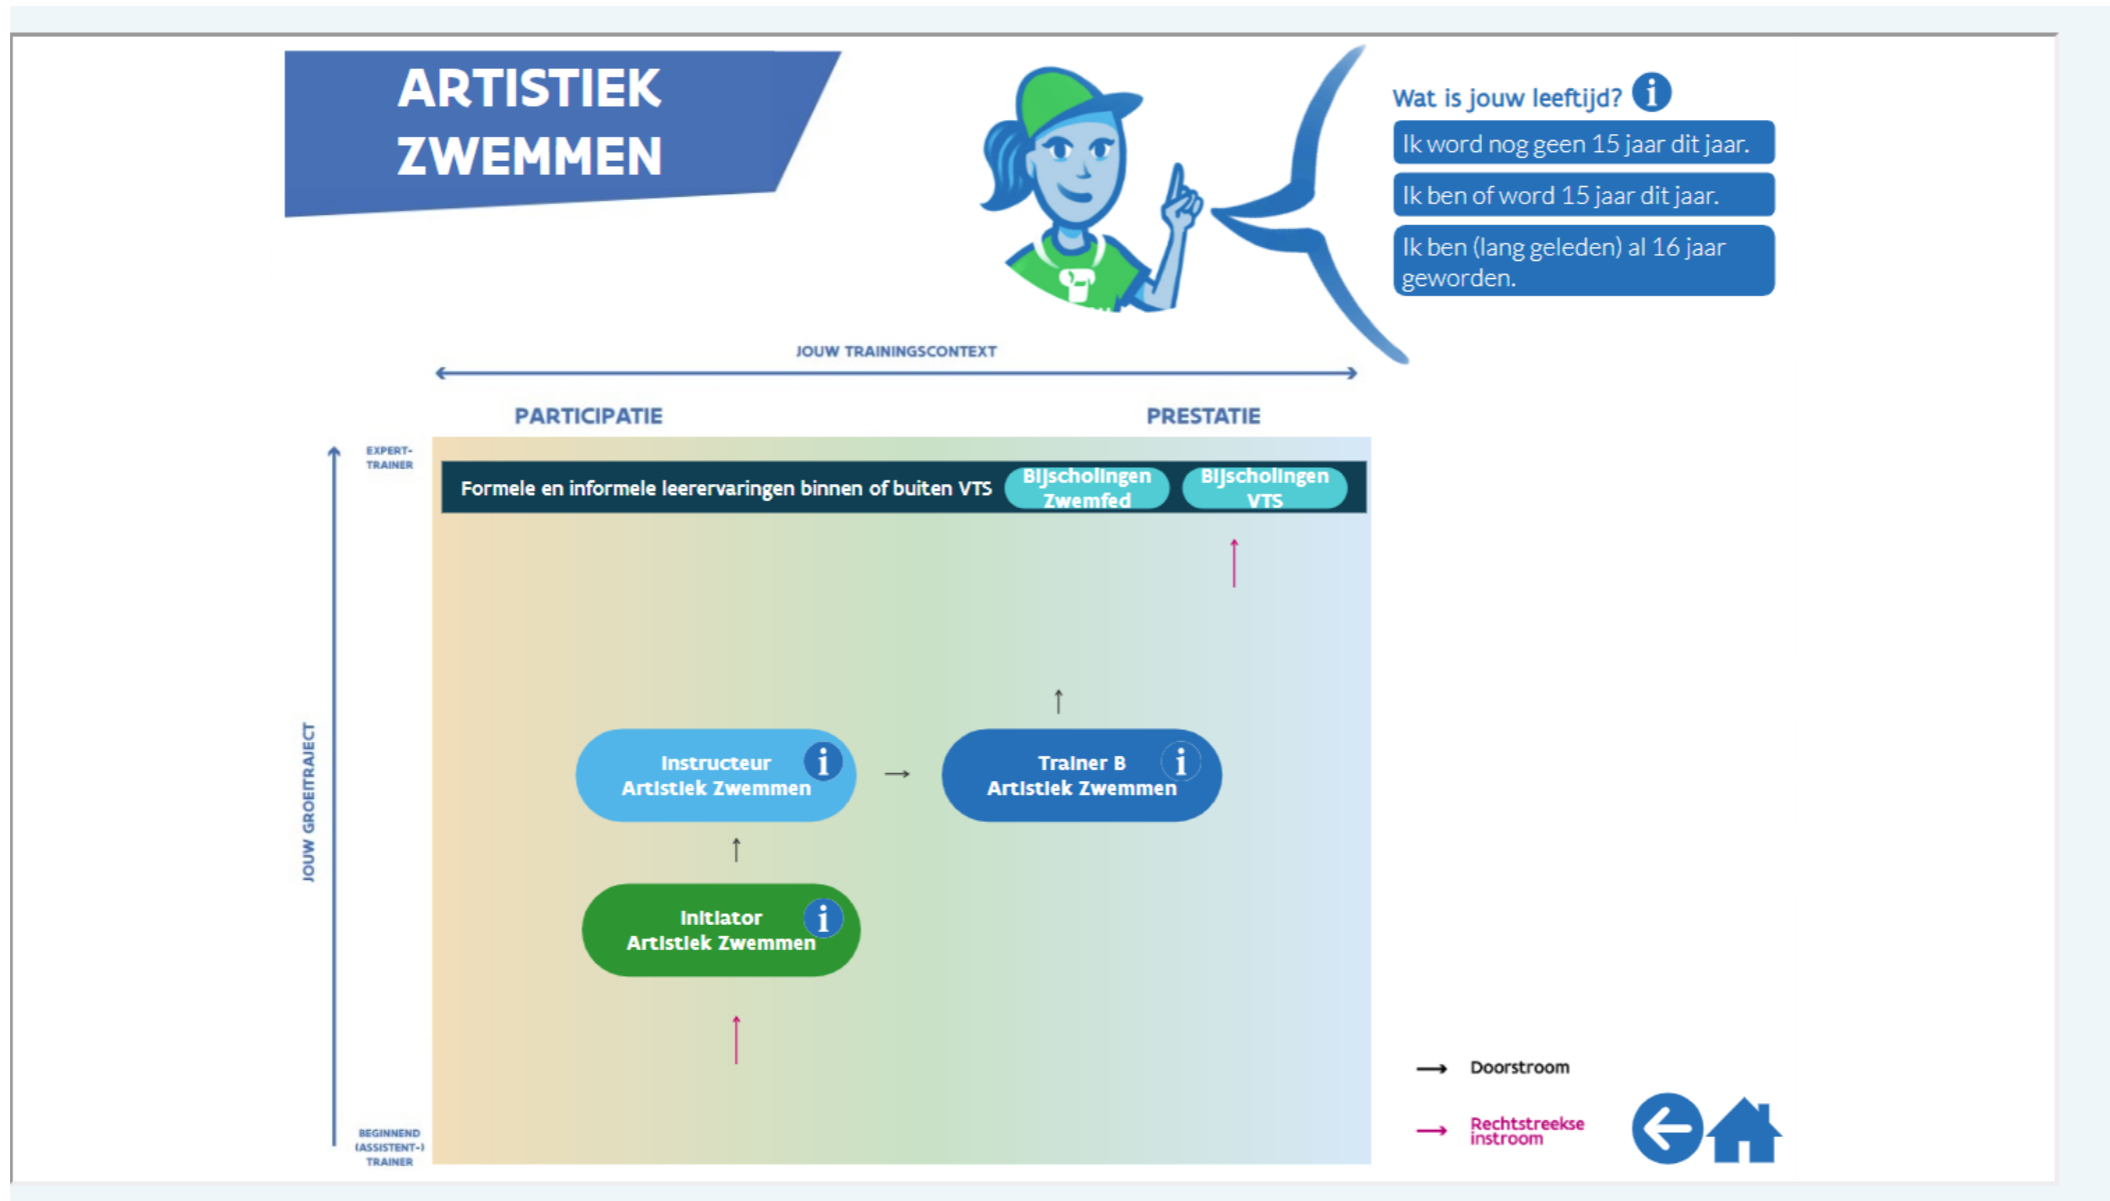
ARTISTIEK ZWEMMEN

Wat is jouw leeftijd? i

Ik word nog geen 15 jaar dit jaar.

Ik ben of word 15 jaar dit jaar.

Ik ben (lang geleden) al 16 jaar geworden.

JOUW TRAININGSCONTEXT

PARTICIPATIE

PRESTATIE

EXPERT-TRAINER

JOUW GROEITRAJECT

BEGINNEND (ASSISTENT-) TRAINER

Formele en informele leerervaringen binnen of buiten VTS

Bijscholingen Zwemfed

Bijscholingen VTS

Instructeur Artistiek Zwemmen i

Trainer B Artistiek Zwemmen i

Initiator Artistiek Zwemmen i

Doorstroom

Rechtstreekse instroom